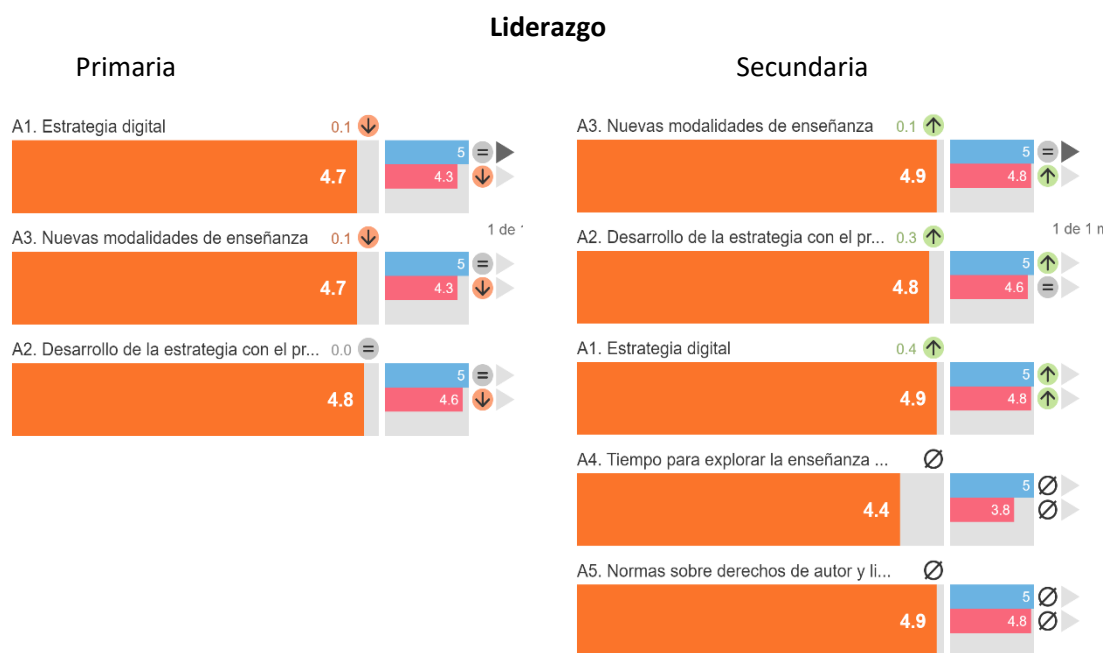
Liderazgo

Primaria

A1. Estrategia digital 0.1
4.7
5
4.3

1 de 1

A3. Nuevas modalidades de enseñanza 0.1
4.7
5
4.3

A2. Desarrollo de la estrategia con el pr... 0.0
4.8
5
4.6

Secundaria

A3. Nuevas modalidades de enseñanza 0.1
4.9
5
4.8

1 de 1 m

A2. Desarrollo de la estrategia con el pr... 0.3
4.8
5
4.6

A1. Estrategia digital 0.4
4.9
5
4.8

A4. Tiempo para explorar la enseñanza ... ∅
4.4
5 ∅
3.8 ∅

A5. Normas sobre derechos de autor y li... ∅
4.9
5 ∅
4.8 ∅